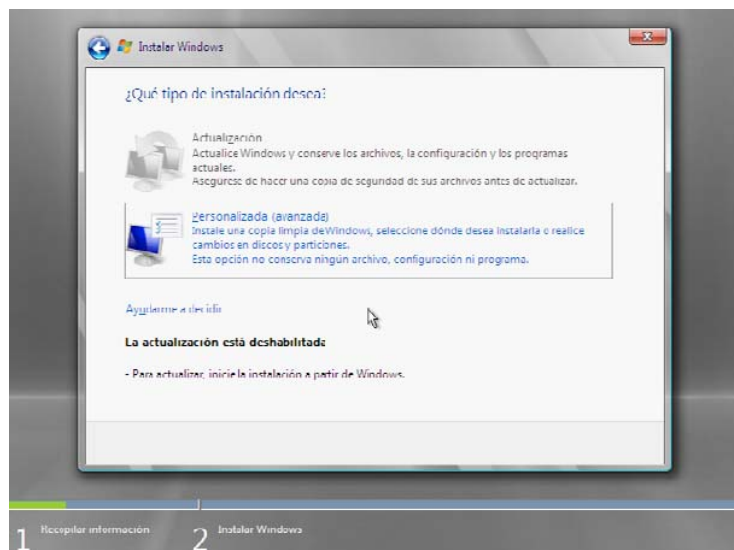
Instalar Windows

¿Qué tipo de instalación desea?

Actualización
Actualice Windows y conserve los archivos, la configuración y los programas actuales.
Asegúrese de hacer una copia de seguridad de sus archivos antes de actualizar.

Personalizada (avanzada)
Instale una copia limpia deWindows, seleccione dónde desea instalarla o realice cambios en discos y particiones.
Esta opción no conserva ningún archivo, configuración ni programa.

Ayudarme a decidir

La actualización está deshabilitada

- Para actualizar, inicie la instalación a partir de Windows.

1 Recopilar información 2 Instalar Windows